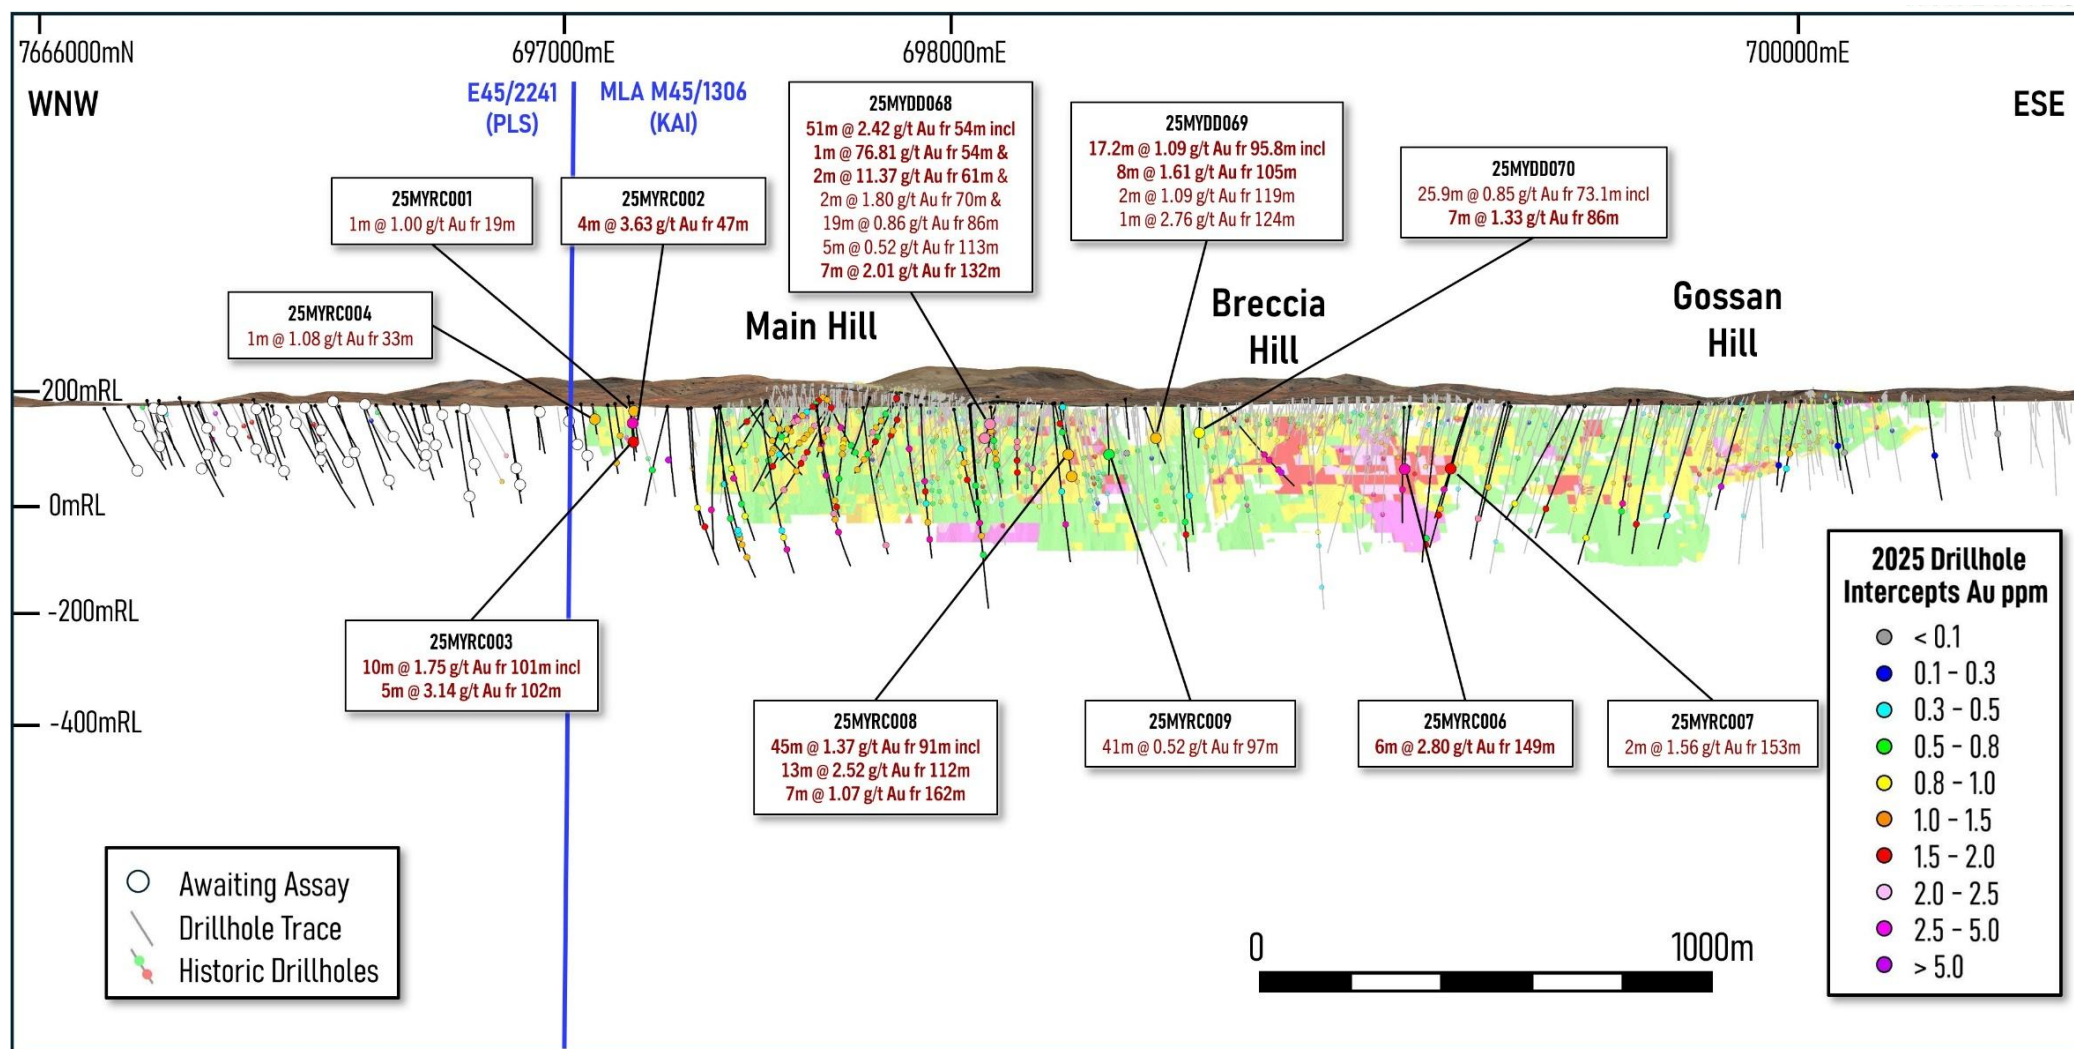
7666000mN
697000mE
698000mE
700000mE

WNW
ESE

E45/2241 (PLS)
MLA M45/1306 (KAI)

25MYDD068
51m @ 2.42 g/t Au fr 54m incl
1m @ 76.81 g/t Au fr 54m &
2m @ 11.37 g/t Au fr 61m &
2m @ 1.80 g/t Au fr 70m &
19m @ 0.86 g/t Au fr 86m
5m @ 0.52 g/t Au fr 113m
7m @ 2.01 g/t Au fr 132m

25MYDD069
17.2m @ 1.09 g/t Au fr 95.8m incl
8m @ 1.61 g/t Au fr 105m
2m @ 1.09 g/t Au fr 119m
1m @ 2.76 g/t Au fr 124m

25MYDD070
25.9m @ 0.85 g/t Au fr 73.1m incl
7m @ 1.33 g/t Au fr 86m

25MYRC001
1m @ 1.00 g/t Au fr 19m

25MYRC002
4m @ 3.63 g/t Au fr 47m

25MYRC004
1m @ 1.08 g/t Au fr 33m

Main Hill
Breccia Hill
Gossan Hill

200mRL
0mRL
-200mRL
-400mRL

25MYRC003
10m @ 1.75 g/t Au fr 101m incl
5m @ 3.14 g/t Au fr 102m

25MYRC008
45m @ 1.37 g/t Au fr 91m incl
13m @ 2.52 g/t Au fr 112m
7m @ 1.07 g/t Au fr 162m

25MYRC009
41m @ 0.52 g/t Au fr 97m

25MYRC006
6m @ 2.80 g/t Au fr 149m

25MYRC007
2m @ 1.56 g/t Au fr 153m

2025 Drillhole Intercepts Au ppm
< 0.1
0.1 - 0.3
0.3 - 0.5
0.5 - 0.8
0.8 - 1.0
1.0 - 1.5
1.5 - 2.0
2.0 - 2.5
2.5 - 5.0
> 5.0

Awaiting Assay
Drillhole Trace
Historic Drillholes

0
1000m